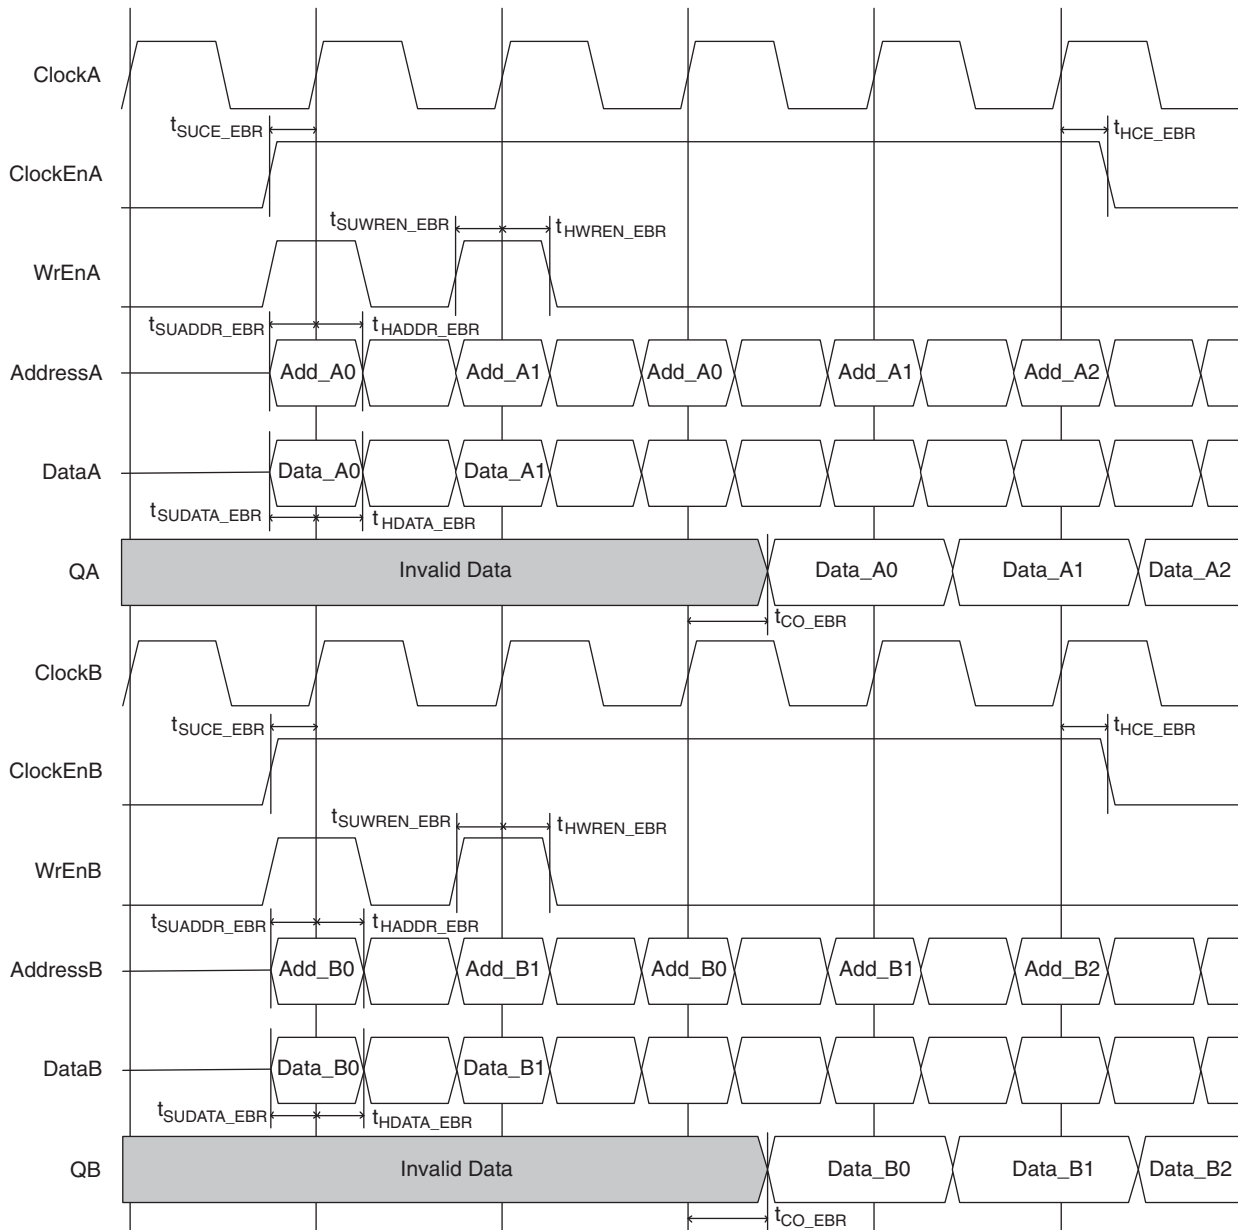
ClockA

$t_{SUCE\_EBR}$

$t_{HCE\_EBR}$

ClockEnA

$t_{SUWREN\_EBR}$

$t_{HWREN\_EBR}$

WrEnA

$t_{SUADDR\_EBR}$

$t_{HADDR\_EBR}$

AddressA

Add_A0

Add_A1

Add_A0

Add_A1

Add_A2

DataA

Data_A0

Data_A1

$t_{SUDATA\_EBR}$

$t_{HDATA\_EBR}$

QA

Invalid Data

Data_A0

Data_A1

Data_A2

$t_{CO\_EBR}$

ClockB

$t_{SUCE\_EBR}$

$t_{HCE\_EBR}$

ClockEnB

$t_{SUWREN\_EBR}$

$t_{HWREN\_EBR}$

WrEnB

$t_{SUADDR\_EBR}$

$t_{HADDR\_EBR}$

AddressB

Add_B0

Add_B1

Add_B0

Add_B1

Add_B2

DataB

Data_B0

Data_B1

$t_{SUDATA\_EBR}$

$t_{HDATA\_EBR}$

QB

Invalid Data

Data_B0

Data_B1

Data_B2

$t_{CO\_EBR}$